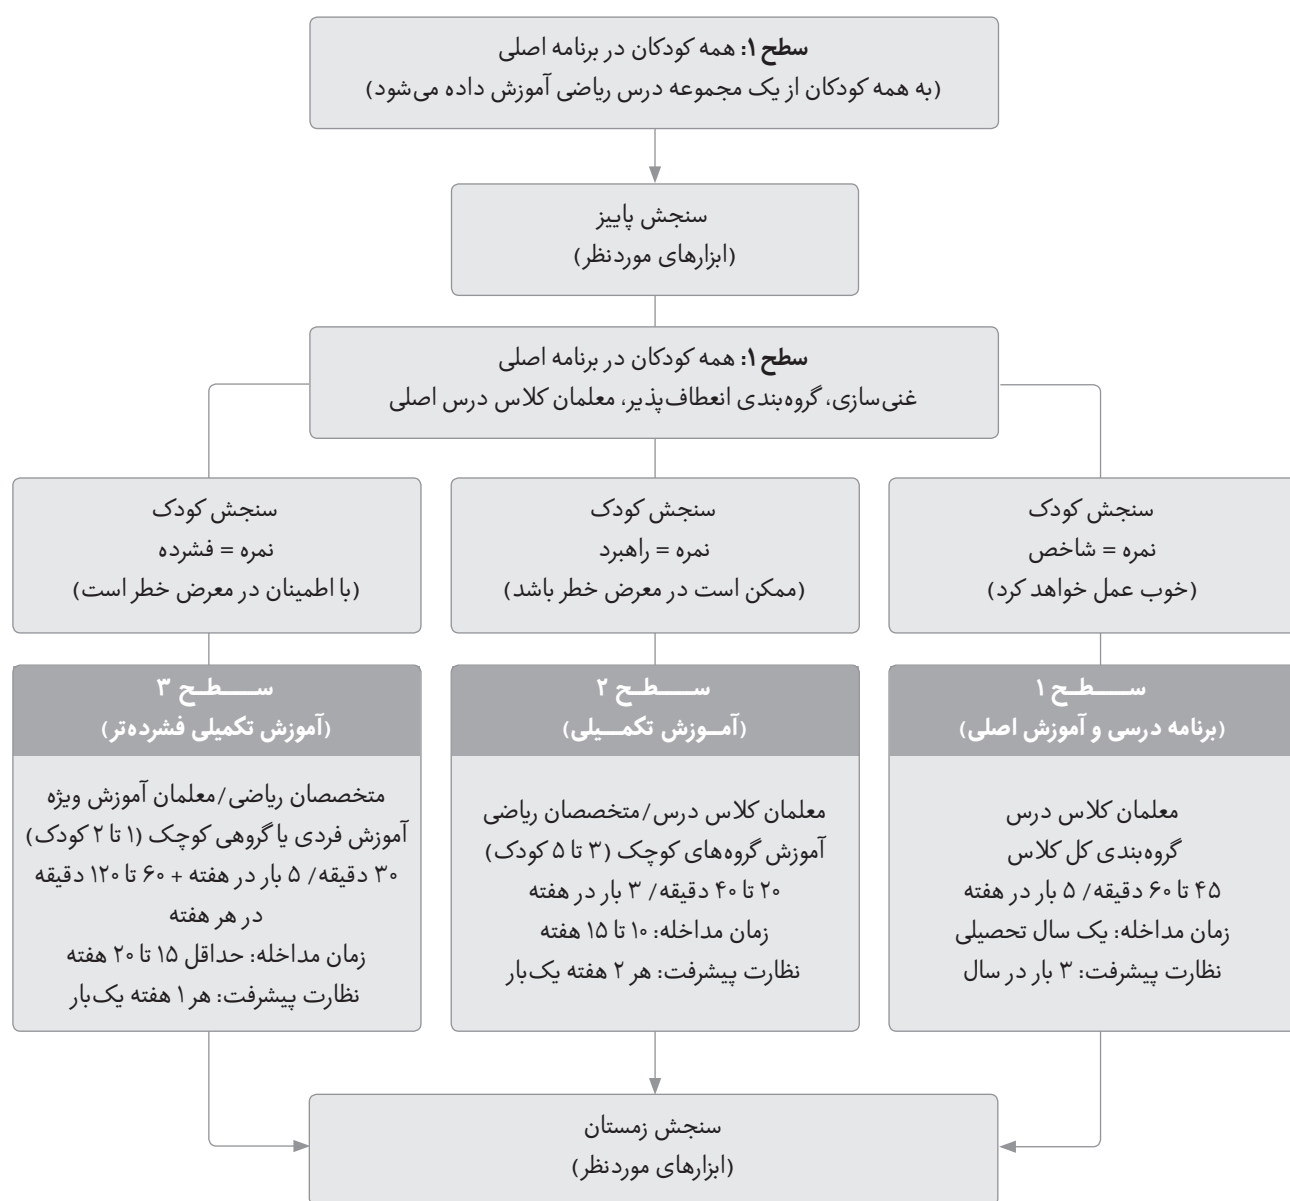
سطح ۱: همه کودکان در برنامه اصلی
(به همه کودکان از یک مجموعه درس ریاضی آموزش داده می‌شود)

سنجش پاییز
(ابزارهای موردنظر)

سطح ۱: همه کودکان در برنامه اصلی
غنی‌سازی، گروه‌بندی انعطاف‌پذیر، معلمان کلاس درس اصلی

سنجش کودک
نمره = شاخص
(خوب عمل خواهد کرد)

سنجش کودک
نمره = راهبرد
(ممکن است در معرض خطر باشد)

سنجش کودک
نمره = فشرده
(با اطمینان در معرض خطر است)

سطح ۱
(برنامه درسی و آموزش اصلی)

معلمان کلاس درس
گروه‌بندی کل کلاس
۴۵ تا ۶۰ دقیقه/ ۵ بار در هفته
زمان مداخله: یک سال تحصیلی
نظارت پیشرفت: ۳ بار در سال

سطح ۲
(آموزش تکمیلی)

معلمان کلاس درس/متخصصان ریاضی
آموزش گروه‌های کوچک (۳ تا ۵ کودک)
۲۰ تا ۴۰ دقیقه/ ۳ بار در هفته
زمان مداخله: ۱۰ تا ۱۵ هفته
نظارت پیشرفت: هر ۲ هفته یک‌بار

سطح ۳
(آموزش تکمیلی فشرده‌تر)

متخصصان ریاضی/معلمان آموزش ویژه
آموزش فردی یا گروهی کوچک (۱ تا ۲ کودک)
۳۰ دقیقه/ ۵ بار در هفته + ۶۰ تا ۱۲۰ دقیقه در هر هفته
زمان مداخله: حداقل ۱۵ تا ۲۰ هفته
نظارت پیشرفت: هر ۱ هفته یک‌بار

سنجش زمستان
(ابزارهای موردنظر)